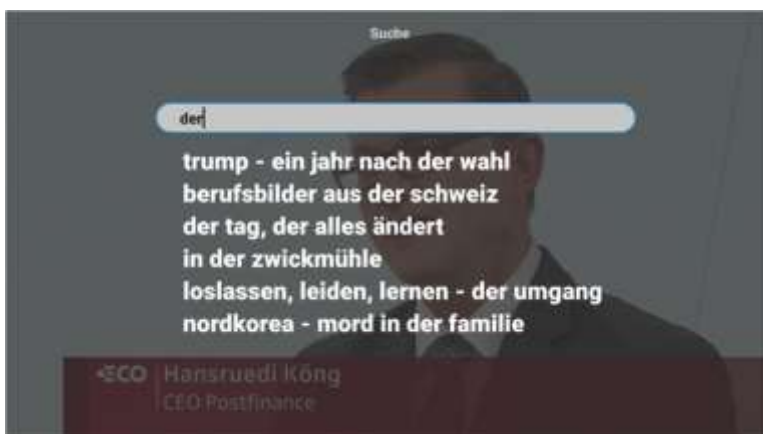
Suche

der

trump - ein jahr nach der wahl
berufsbilder aus der schweiz
der tag, der alles ändert
in der zwickmühle
loslassen, leiden, lernen - der umgang
nordkorea - mord in der familie

ECO Hansruedi Köng
CEO Postfinance